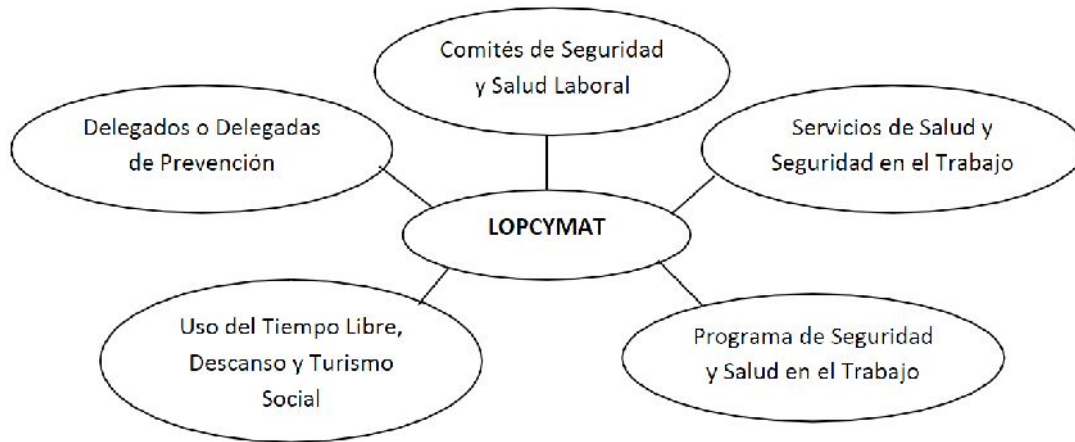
Comités de Seguridad y Salud Laboral

Delegados o Delegadas de Prevención

Servicios de Salud y Seguridad en el Trabajo

LOPCYMAT

Uso del Tiempo Libre, Descanso y Turismo Social

Programa de Seguridad y Salud en el Trabajo